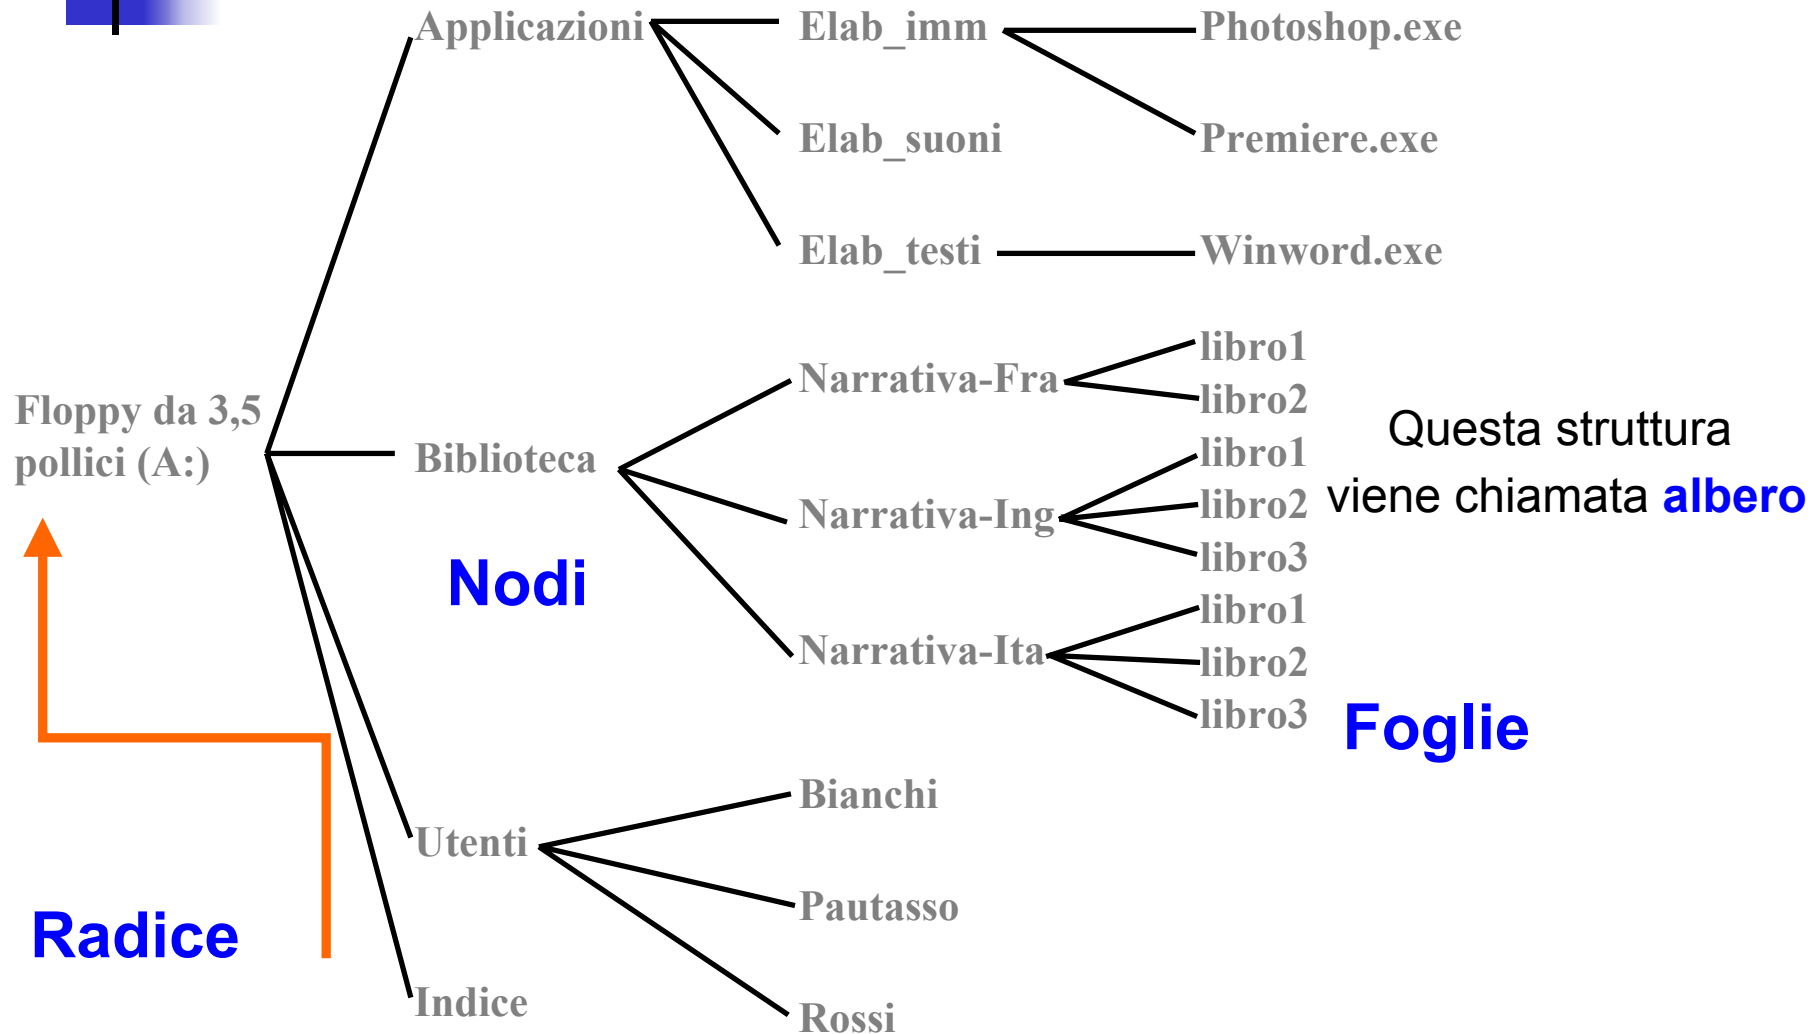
Applicazioni

Elab_imm

Photoshop.exe

Elab_suoni

Premiere.exe

Elab_testi

Winword.exe

Floppy da 3,5 pollici (A:)

Biblioteca

Narrativa-Fra

libro1

libro2

Questa struttura viene chiamata albero

Narrativa-Ing

libro1

libro2

libro3

Nodi

Narrativa-Ita

libro1

libro2

libro3

Foglie

Utenti

Bianchi

Pautasso

Rossi

Radice

Indice